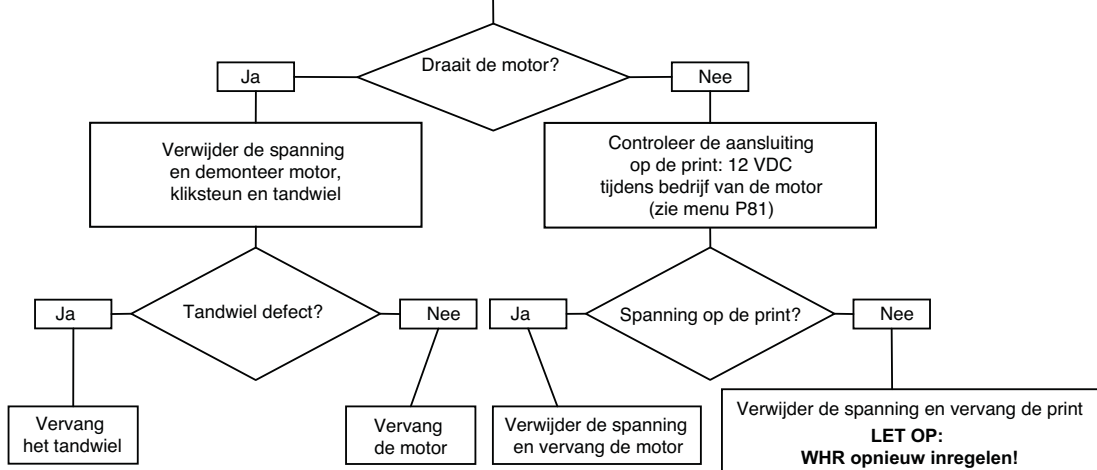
Draait de motor?

Ja

Nee

Verwijder de spanning en demonteer motor, kliksteun en tandwiel

Controleer de aansluiting op de print: 12 VDC tijdens bedrijf van de motor (zie menu P81)

Tandwiel defect?

Ja

Nee

Spanning op de print?

Ja

Nee

Vervang het tandwiel

Vervang de motor

Verwijder de spanning en vervang de motor

Verwijder de spanning en vervang de print
**LET OP:**
**WHR opnieuw inregelen!**